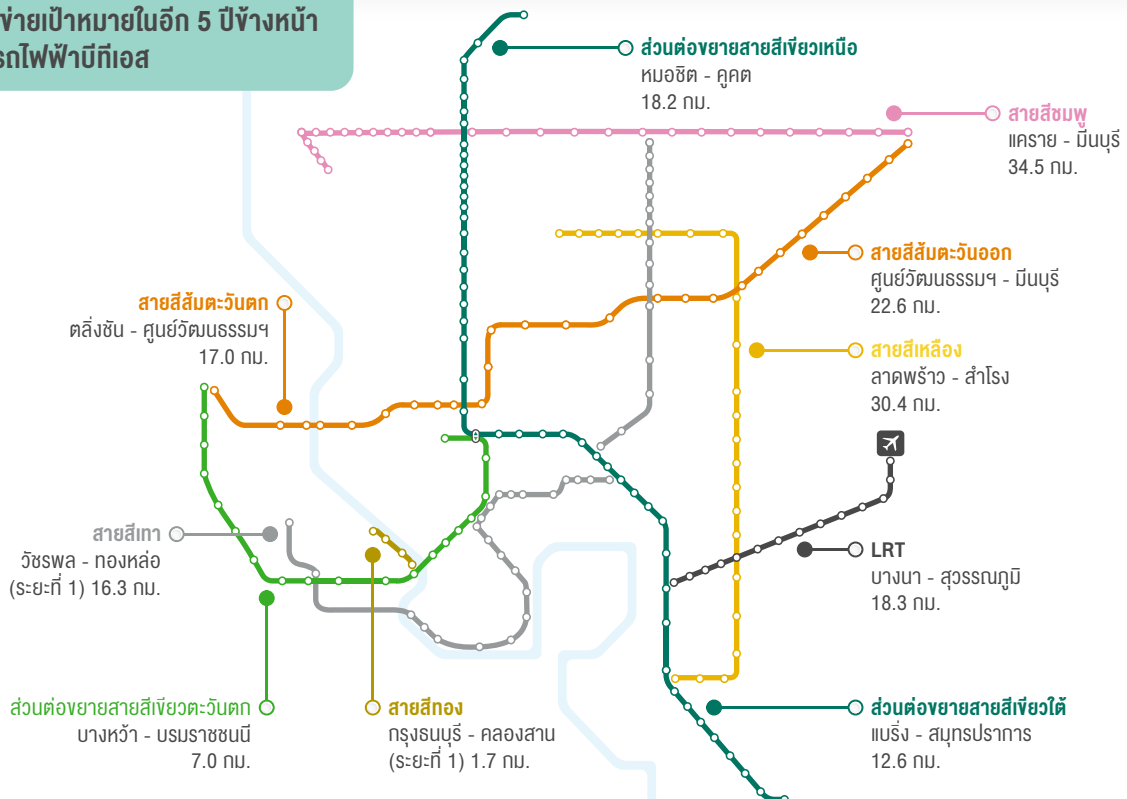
ข่ายเป้าหมายในอีก 5 ปีข้างหน้า
รถไฟฟ้าบีทีเอส

ส่วนต่อขยายสายสีเขียวเหนือ
หมอชิต - คูคต
18.2 กม.

สายสีชมพู
แคราย - มีนบุรี
34.5 กม.

สายสีส้มตะวันออก
ศูนย์วัฒนธรรมฯ - มีนบุรี
22.6 กม.

สายสีส้มตะวันตก
ตลิ่งชัน - ศูนย์วัฒนธรรมฯ
17.0 กม.

สายสีเหลือง
ลาดพร้าว - สำโรง
30.4 กม.

สายสีเทา
วัชรพล - ทองหล่อ
(ระยะที่ 1) 16.3 กม.

LRT
บางนา - สุวรรณภูมิ
18.3 กม.

ส่วนต่อขยายสายสีเขียวตะวันตก
บางหว้า - บรมราชชนนี
7.0 กม.

สายสีทอง
กรุงธนบุรี - คลองสาน
(ระยะที่ 1) 1.7 กม.

ส่วนต่อขยายสายสีเขียวใต้
แบริ่ง - สมุทรปราการ
12.6 กม.